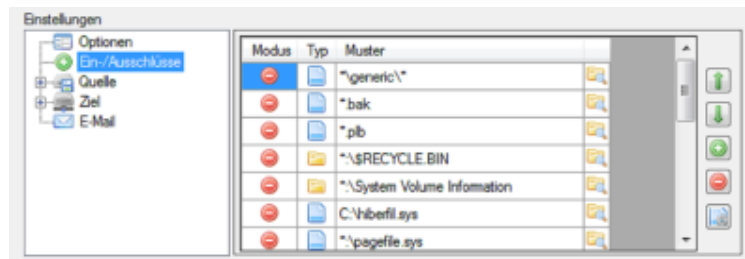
Einstellungen

Optionen
Ein-/Ausschlüsse
Quelle
Ziel
E-Mail

| Modus | Typ | Muster |
|---|---|---|
| | | *\generic\* |
| | | *.bak |
| | | *.plb |
| | | *:\$RECYCLE.BIN |
| | | *:\System Volume Information |
| | | C:\hiberfil.sys |
| | | *:\pagefile.sys |